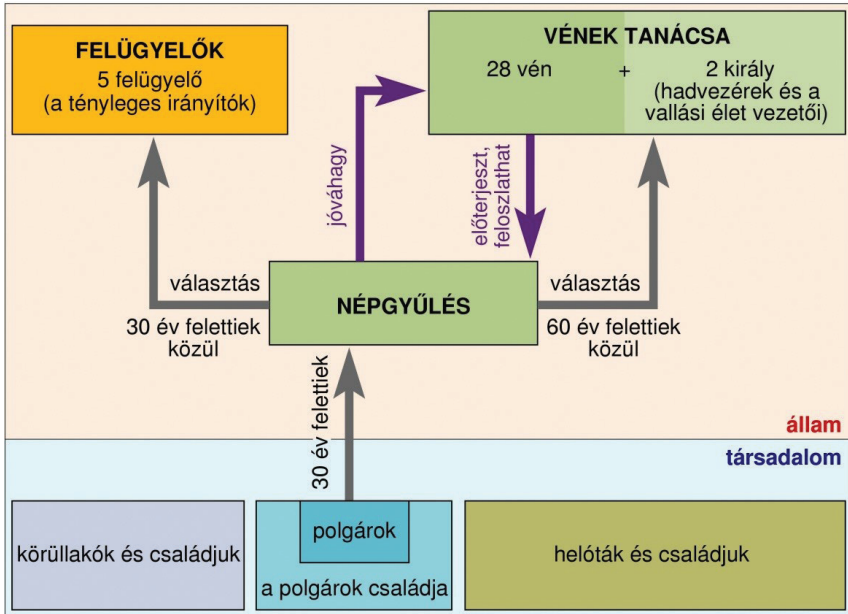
FELÜGYELŐK
5 felügyelő
(a tényleges irányítók)

VÉNEK TANÁCSA
28 vén + 2 király (hadvezérek és a vallási élet vezetői)

jóváhagy

előterjeszt, feloszlathat

választás

30 év felettiek közül

NÉPGYŰLÉS

választás

60 év felettiek közül

30 év felettiek

állam

társadalom

körüllakók és családjuk

polgárok

a polgárok családja

helóták és családjuk